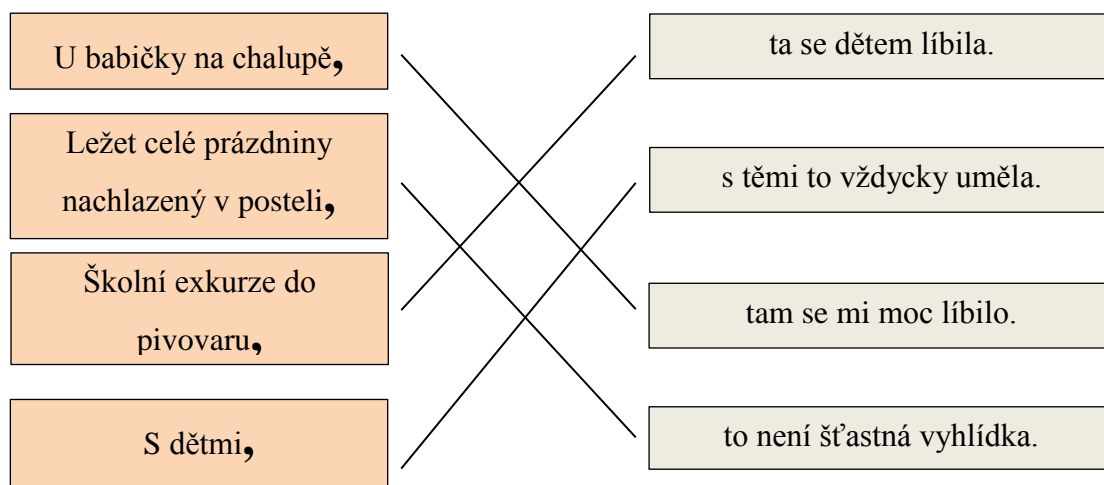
U babičky na chalupě,

Ležet celé prázdniny nachlazený v posteli,

Školní exkurze do pivovaru,

S dětmi,

ta se dětem líbila.

s těmi to vždycky uměla.

tam se mi moc líbilo.

to není šťastná vyhlídka.